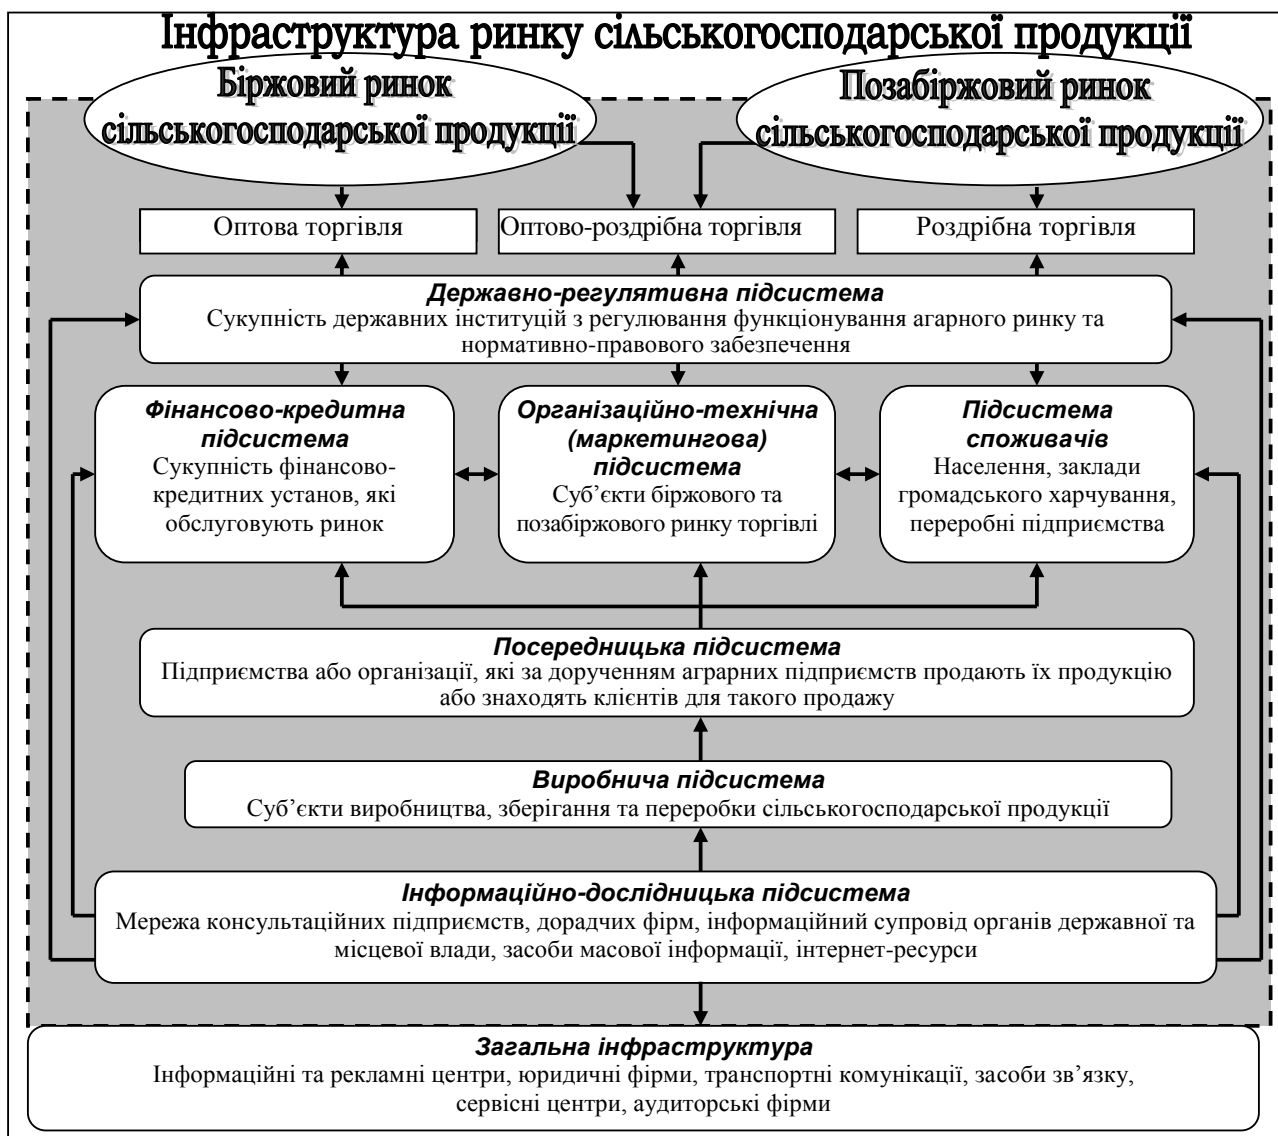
Інфраструктура ринку сільськогосподарської продукції

Біржовий ринок сільськогосподарської продукції

Позабіржовий ринок сільськогосподарської продукції

Оптова торгівля

Оптово-роздрібна торгівля

Роздрібна торгівля

*Державно-регулятивна підсистема*
Сукупність державних інституцій з регулювання функціонування агарного ринку та нормативно-правового забезпечення

*Фінансово-кредитна підсистема*
Сукупність фінансово-кредитних установ, які обслуговують ринок

*Організаційно-технічна (маркетингова) підсистема*
Суб'єкти біржового та позабіржового ринку торгівлі

*Підсистема споживачів*
Населення, заклади громадського харчування, переробні підприємства

*Посередницька підсистема*
Підприємства або організації, які за дорученням аграрних підприємств продають їх продукцію або знаходять клієнтів для такого продажу

*Виробнича підсистема*
Суб'єкти виробництва, зберігання та переробки сільськогосподарської продукції

*Інформаційно-дослідницька підсистема*
Мережа консультаційних підприємств, дорадчих фірм, інформаційний супровід органів державної та місцевої влади, засоби масової інформації, інтернет-ресурси

*Загальна інфраструктура*
Інформаційні та рекламні центри, юридичні фірми, транспортні комунікації, засоби зв'язку, сервісні центри, аудиторські фірми